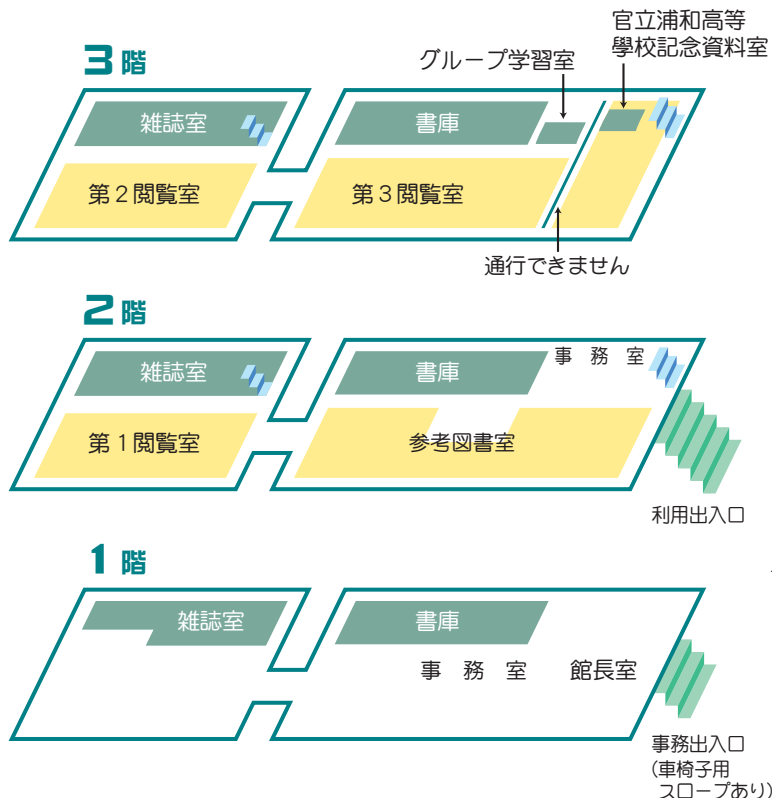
3階

官立浦和高等學校記念資料室

グループ学習室

雑誌室

書庫

第２閲覧室

第３閲覧室

通行できません

2階

雑誌室

書庫

事　務　室

第１閲覧室

参考図書室

利用出入口

1階

雑誌室

書庫

事　務　室　　館長室

事務出入口
(車椅子用
スロープあり)